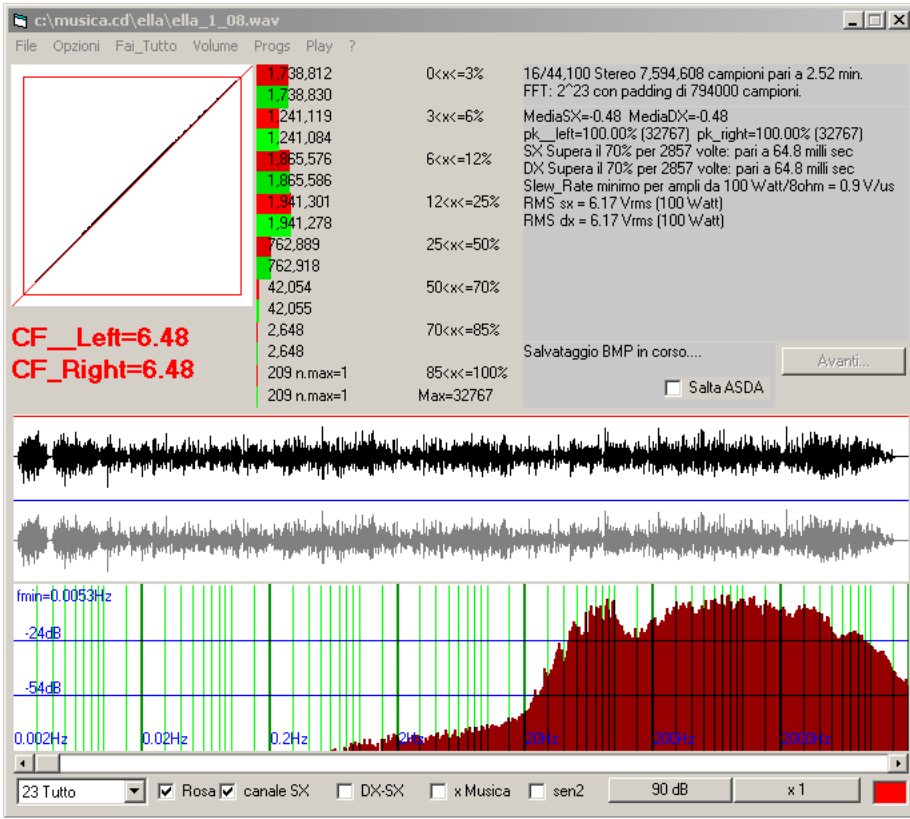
c:\musica.cd\ella\ella_1_08.wav

File Opzioni Fai_Tutto Volume Progs Play ?

CF__Left=6.48
CF_Right=6.48

| | |
|---|---|
| 1,738,812 | 0<x<=3% |
| 1,738,830 | |
| 1,241,119 | 3<x<=6% |
| 1,241,084 | |
| 1,865,576 | 6<x<=12% |
| 1,865,586 | |
| 1,941,301 | 12<x<=25% |
| 1,941,278 | |
| 762,889 | 25<x<=50% |
| 762,918 | |
| 42,054 | 50<x<=70% |
| 42,055 | |
| 2,648 | 70<x<=85% |
| 2,648 | |
| 209 n.max=1 | 85<x<=100% |
| 209 n.max=1 | Max=32767 |

16/44,100 Stereo 7,594,608 campioni pari a 2.52 min.
FFT: 2^23 con padding di 794000 campioni.

MediaSX=-0.48 MediaDX=-0.48
pk__left=100.00% (32767) pk_right=100.00% (32767)
SX Supera il 70% per 2857 volte: pari a 64.8 milli sec
DX Supera il 70% per 2857 volte: pari a 64.8 milli sec
Slew_Rate minimo per ampli da 100 Watt/8ohm = 0.9 V/us
RMS sx = 6.17 Vrms (100 Watt)
RMS dx = 6.17 Vrms (100 Watt)

Salvataggio BMP in corso....

Avanti...

Salta ASDA

fmin=0.0053Hz
-24dB
-54dB
0.002Hz 0.02Hz 0.2Hz 2Hz 20Hz 200Hz 2000Hz

23 Tutto Rosa canale SX DX-SX x Musica sen2 90 dB x 1